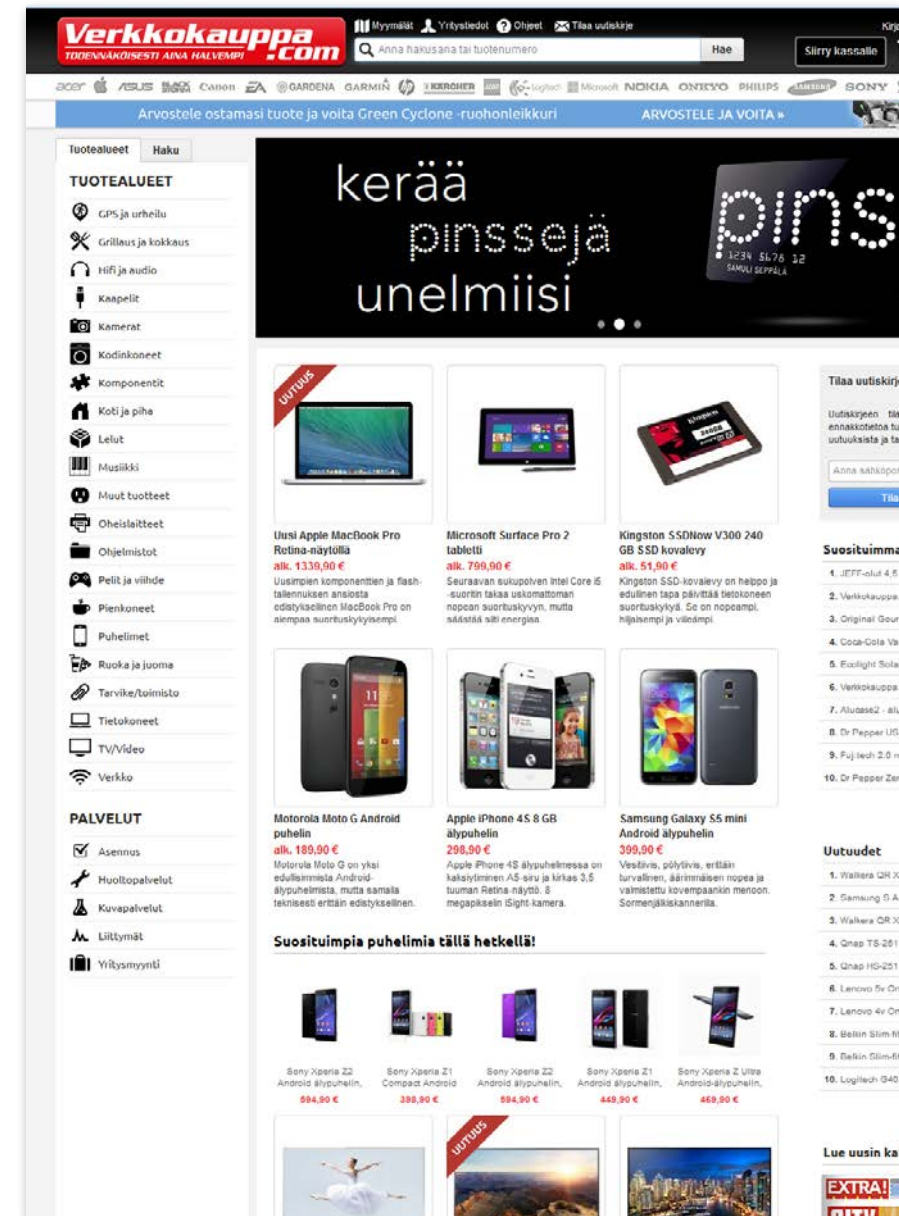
Verkkokauppa.com
TODENNÄKÖISESTI AINA HALVEMPI

Myymälät Yritystiedot Ohjeet Tilaa uutiskirje
Anna hakusana tai tuotenumero
Hae
Siirry kassalle

acer ASUS Canon EA GARDENA GARMIN hp KÄRCHER logitech Microsoft NOKIA ONKYO PHILIPS SAMSUNG SONY

Arvostele ostamasi tuote ja voita Green Cyclone -ruohonleikkuri ARVOSTELE JA VOITA »

Tuotealueet Haku

TUOTEALUEET
GPS ja urheilu
Grillaus ja kokkaus
Hifi ja audio
Kaapelit
Kamerat
Kodinkoneet
Komponentit
Koti ja piha
Lelut
Musiikki
Muut tuotteet
Oheislaitteet
Ohjelmistot
Pelit ja viihde
Pienkoneet
Puhelimet
Ruoka ja juoma
Tarvike/toimisto
Tietokoneet
TV/Video
Verkko

PALVELUT
Asennus
Huoltopalvelut
Kuvapalvelut
Liittymät
Yritysmyynti

kerää pinssejä unelmiisi
pins
1234 5678 12
SAMULI SEPPÄLÄ

UUTUUS
Uusi Apple MacBook Pro Retina-näytöllä
alk. 1339,90 €
Uusimpien komponenttien ja flash-tallennuksen ansiosta edistyksellinen MacBook Pro on aiempaa suorituskykyisempi.

Microsoft Surface Pro 2 tabletti
alk. 799,90 €
Seuraavan sukupolven Intel Core i5 -suoritin takaa uskomattoman nopean suorituskyvyn, mutta säästää silti energiaa.

Kingston SSDNow V300 240 GB SSD kovalevy
alk. 51,90 €
Kingston SSD-kovalevy on helppo ja edullinen tapa päivittää tietokoneen suorituskykyä. Se on nopeampi, hiljaisempi ja viileämpi.

Motorola Moto G Android puhelin
alk. 189,90 €
Motorola Moto G on yksi edullisimmista Android-älypuhelimista, mutta samalla teknisesti erittäin edistyksellinen.

Apple iPhone 4S 8 GB älypuhelin
298,90 €
Apple iPhone 4S älypuhelimessa on kaksiytiminen A5-siru ja kirkas 3,5 tuuman Retina-näyttö. 8 megapikselin iSight-kamera.

Samsung Galaxy S5 mini Android älypuhelin
399,90 €
Vesitiivis, pölytiivis, erittäin turvallinen, äärimmäisen nopea ja valmistettu kovempaankin menoon. Sormenjälkiskanneri.

Suosituimpia puhelimia tällä hetkellä!
Sony Xperia Z2 Android älypuhelin, 594,90 €
Sony Xperia Z1 Compact Android 398,90 €
Sony Xperia Z2 Android älypuhelin, 594,90 €
Sony Xperia Z1 Android älypuhelin, 449,90 €
Sony Xperia Z Ultra Android-älypuhelin, 469,90 €

UUTUUS

Tilaa uutiskirj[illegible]
Uutiskirjeen tila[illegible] ennakkotietoa tu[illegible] uutuuksista ja ta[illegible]
Anna sähköpo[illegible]
Tila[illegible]

Suosituimma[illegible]
1. JEFF-olut 4,5 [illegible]
2. Verkkokauppa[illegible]
3. Original Gour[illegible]
4. Coca-Cola Va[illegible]
5. Ecolight Sola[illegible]
6. Verkkokauppa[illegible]
7. Alucase2 - alu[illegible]
8. Dr Pepper US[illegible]
9. Fujitech 2.0 m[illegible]
10. Dr Pepper Zer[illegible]

Uutuudet
1. Walkera QR X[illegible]
2. Samsung S A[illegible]
3. Walkera QR X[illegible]
4. Qnap TS-251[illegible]
5. Qnap HS-251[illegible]
6. Lenovo 5v Or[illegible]
7. Lenovo 4v Or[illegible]
8. Belkin Slim-fi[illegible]
9. Belkin Slim-fi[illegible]
10. Logitech G40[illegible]

Lue uusin ka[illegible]
EXTRA!